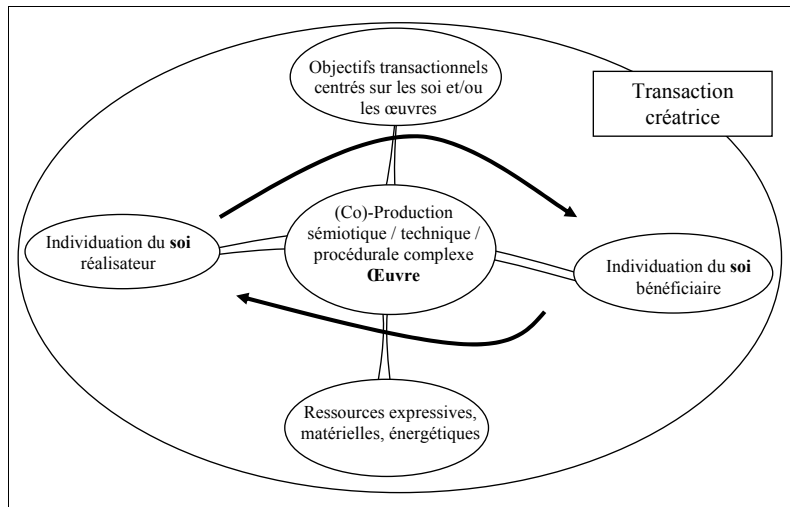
Objectifs transactionnels centrés sur les soi et/ou les œuvres

Transaction créatrice

Individuation du **soi** réalisateur

(Co)-Production sémiotique / technique / procédurale complexe **Œuvre**

Individuation du **soi** bénéficiaire

Ressources expressives, matérielles, énergétiques